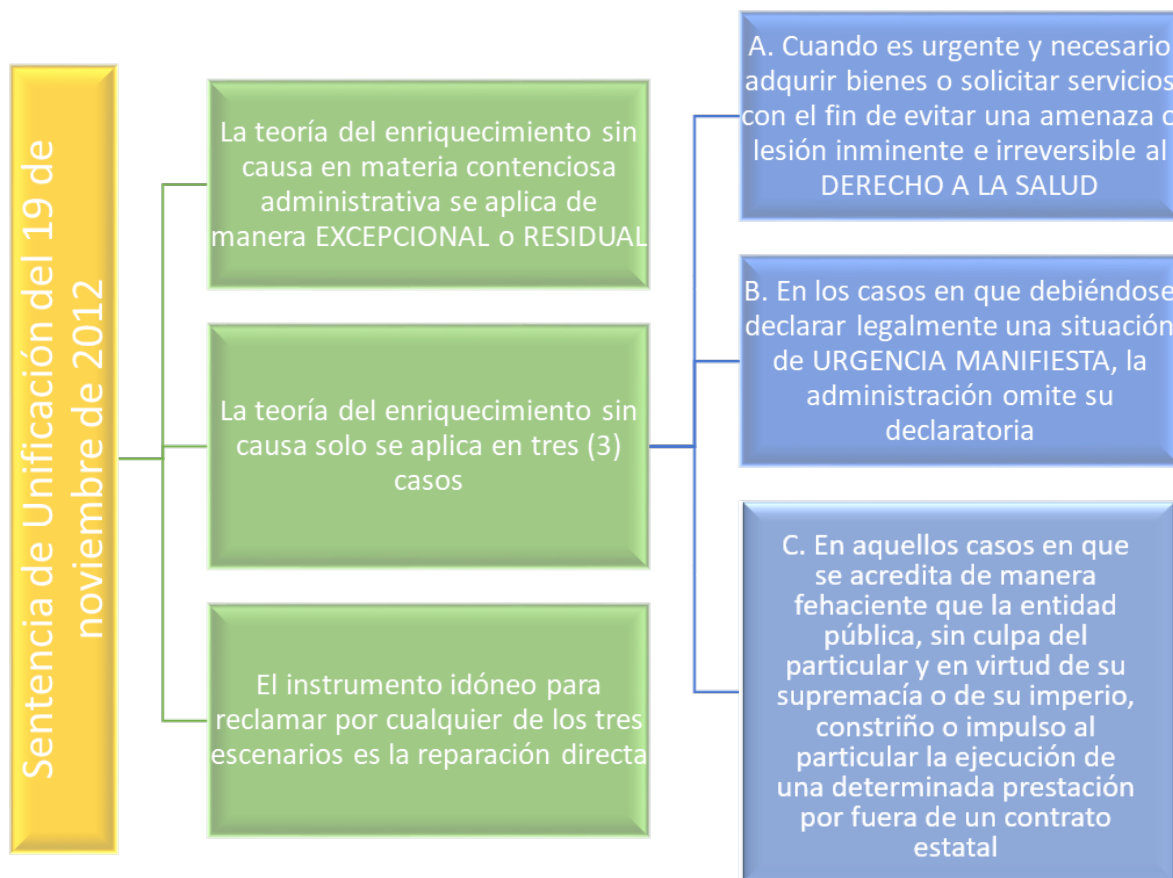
Sentencia de Unificación del 19 de noviembre de 2012

La teoría del enriquecimiento sin causa en materia contenciosa administrativa se aplica de manera EXCEPCIONAL o RESIDUAL

La teoría del enriquecimiento sin causa solo se aplica en tres (3) casos

El instrumento idóneo para reclamar por cualquier de los tres escenarios es la reparación directa

A. Cuando es urgente y necesario adqurir bienes o solicitar servicios con el fin de evitar una amenaza o lesión inminente e irreversible al DERECHO A LA SALUD

B. En los casos en que debiéndose declarar legalmente una situación de URGENCIA MANIFIESTA, la administración omite su declaratoria

C. En aquellos casos en que se acredita de manera fehaciente que la entidad pública, sin culpa del particular y en virtud de su supremacía o de su imperio, constriño o impulso al particular la ejecución de una determinada prestación por fuera de un contrato estatal